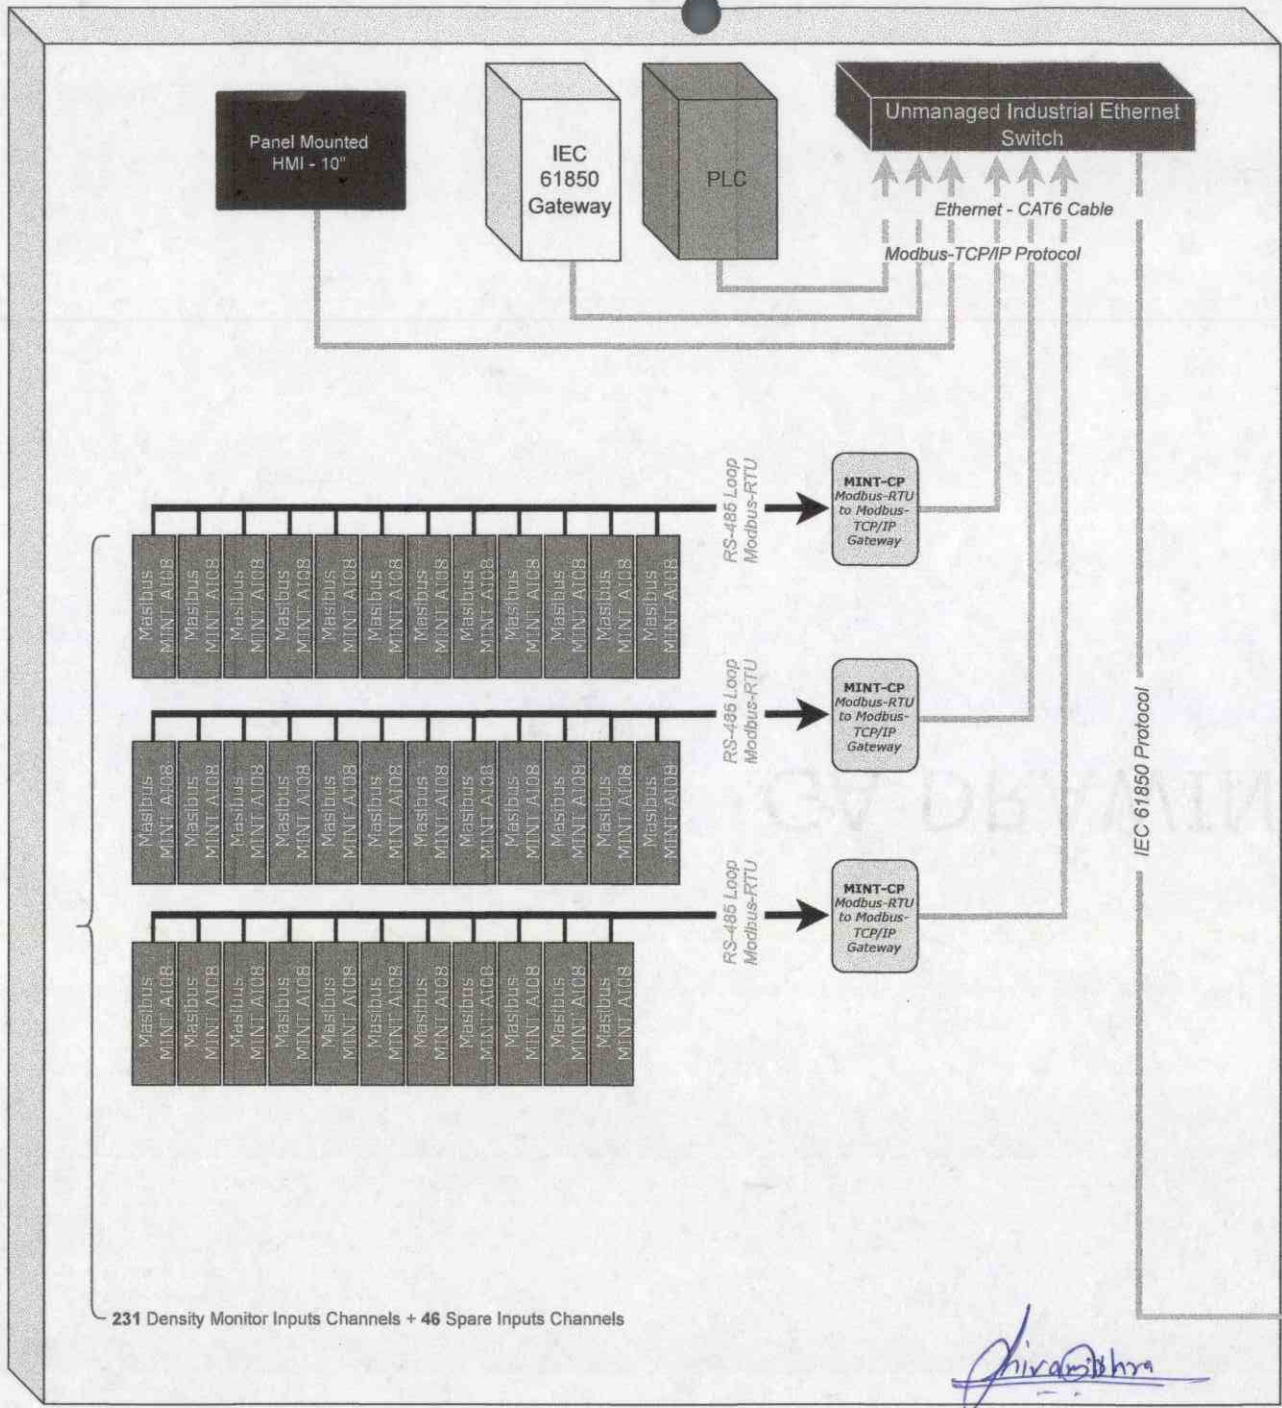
Panel Mounted HMI - 10"

IEC 61850 Gateway

PLC

Unmanaged Industrial Ethernet Switch

Ethernet - CAT6 Cable

Modbus-TCP/IP Protocol

RS-485 Loop Modbus-RTU

MINT-CP Modbus-RTU to Modbus-TCP/IP Gateway

Masibus MINT AI08
Masibus MINT AI08
Masibus MINT AI08
Masibus MINT AI08
Masibus MINT AI08
Masibus MINT AI08
Masibus MINT AI08
Masibus MINT AI08
Masibus MINT AI08
Masibus MINT AI08
Masibus MINT AI08
Masibus MINT AI08

RS-485 Loop Modbus-RTU

MINT-CP Modbus-RTU to Modbus-TCP/IP Gateway

Masibus MINT AI08
Masibus MINT AI08
Masibus MINT AI08
Masibus MINT AI08
Masibus MINT AI08
Masibus MINT AI08
Masibus MINT AI08
Masibus MINT AI08
Masibus MINT AI08
Masibus MINT AI08
Masibus MINT AI08
Masibus MINT AI08

RS-485 Loop Modbus-RTU

MINT-CP Modbus-RTU to Modbus-TCP/IP Gateway

Masibus MINT AI08
Masibus MINT AI08
Masibus MINT AI08
Masibus MINT AI08
Masibus MINT AI08
Masibus MINT AI08
Masibus MINT AI08
Masibus MINT AI08
Masibus MINT AI08
Masibus MINT AI08
Masibus MINT AI08

IEC 61850 Protocol

231 Density Monitor Inputs Channels + 46 Spare Inputs Channels

Shivamishra